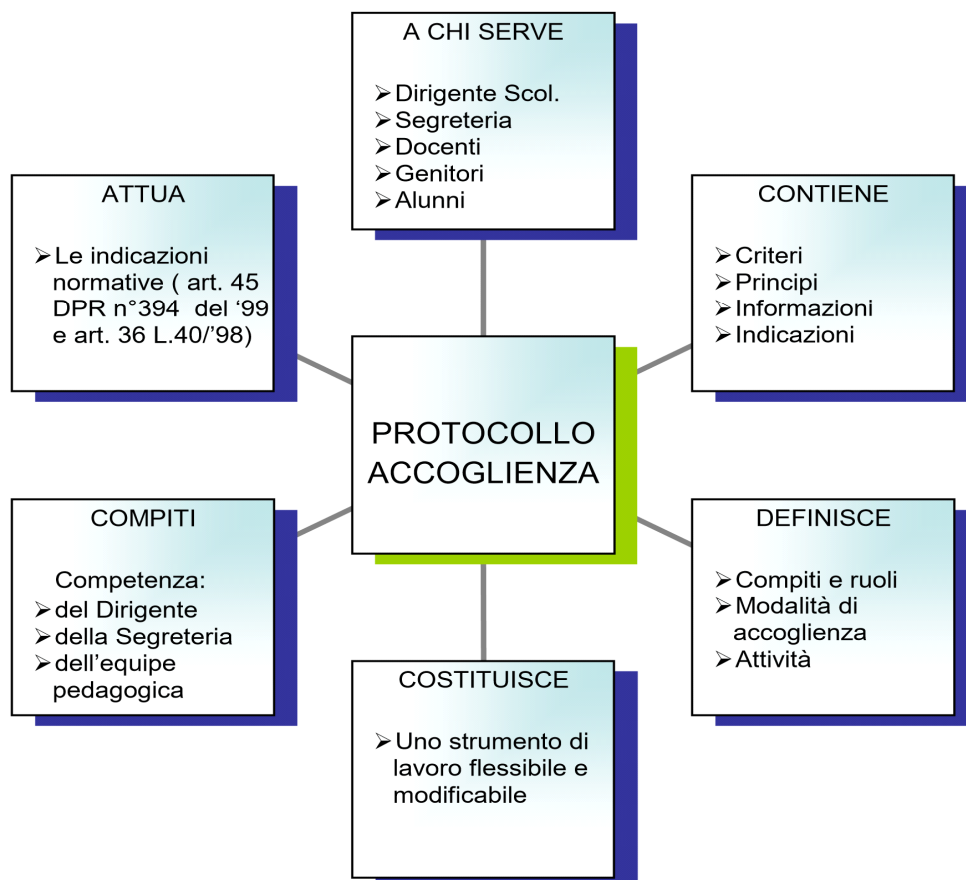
A CHI SERVE

➢Dirigente Scol.
➢Segreteria
➢Docenti
➢Genitori
➢Alunni

ATTUA

➢Le indicazioni normative ( art. 45 DPR n°394 del '99 e art. 36 L.40/'98)

CONTIENE

➢Criteri
➢Principi
➢Informazioni
➢Indicazioni

PROTOCOLLO ACCOGLIENZA

COMPITI

Competenza:
➢del Dirigente
➢della Segreteria
➢dell'equipe pedagogica

DEFINISCE

➢Compiti e ruoli
➢Modalità di accoglienza
➢Attività

COSTITUISCE

➢Uno strumento di lavoro flessibile e modificabile